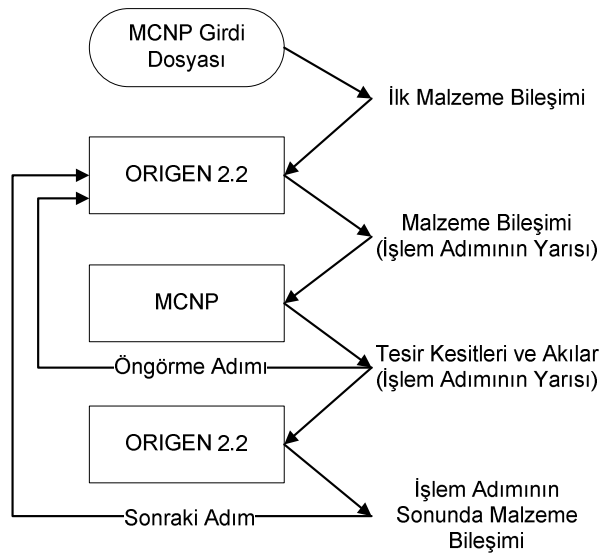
MCNP Girdi Dosyası

İlk Malzeme Bileşimi

ORIGEN 2.2

Malzeme Bileşimi (İşlem Adımının Yarısı)

MCNP

Öngörme Adımı

Tesir Kesitleri ve Akılar (İşlem Adımının Yarısı)

ORIGEN 2.2

Sonraki Adım

İşlem Adımının Sonunda Malzeme Bileşimi